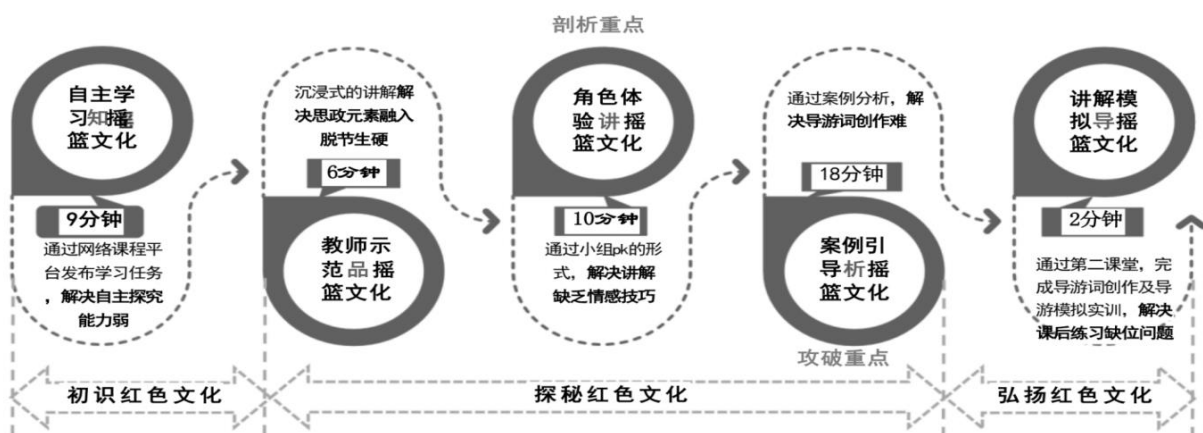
剖析重点

自主学习知摇篮文化

9分钟

通过网络课程平台发布学习任务，解决自主探究能力弱

沉浸式的讲解解决思政元素融入脱节生硬

6分钟

教师示范品摇篮文化

角色体验讲摇篮文化

10分钟

通过小组pk的形式，解决讲解缺乏情感技巧

通过案例分析，解决导游词创作难

18分钟

案例引导析摇篮文化

攻破重点

讲解模拟导摇篮文化

2分钟

通过第二课堂，完成导游词创作及导游模拟实训，解决课后练习缺位问题

初识红色文化

探秘红色文化

弘扬红色文化